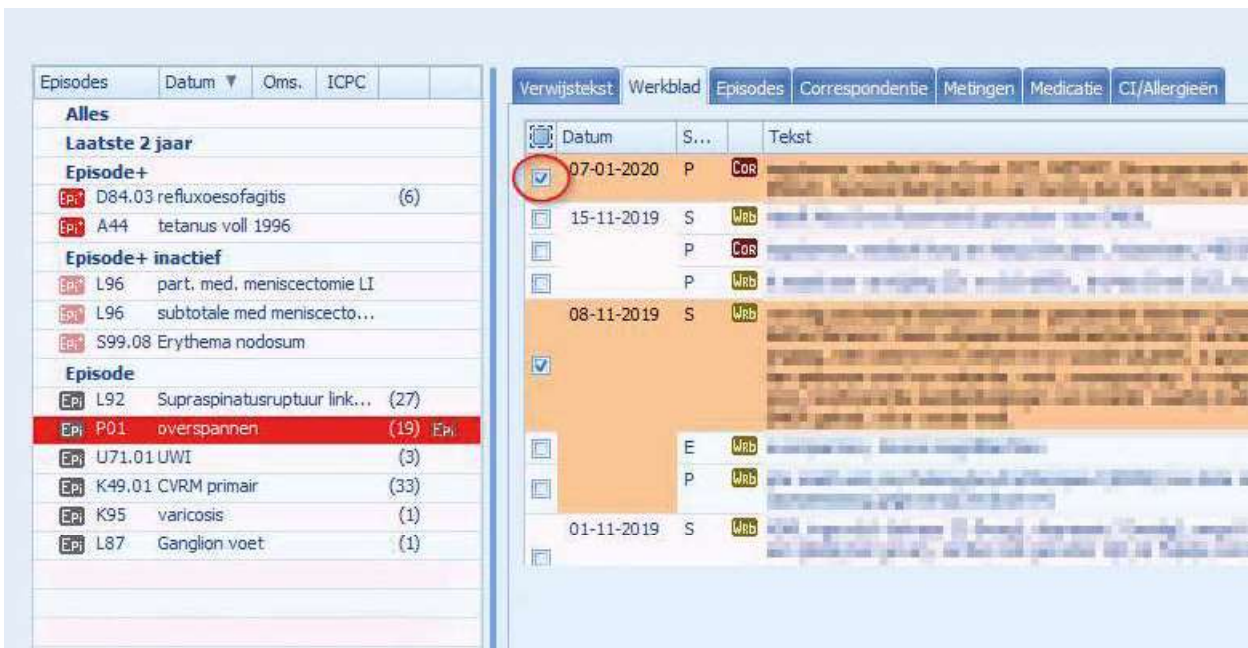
| Episodes | Datum ▼ | Oms. | ICPC |
|---|---|---|---|

Alles
Laatste 2 jaar
Episode+
EPi D84.03 refluxoesofagitis (6)
EPi A44 tetanus voll 1996
Episode+ inactief
EPi L96 part. med. meniscectomie LI
EPi L96 subtotale med meniscecto...
EPi S99.08 Erythema nodosum
Episode
EPi L92 Supraspinatusruptuur link... (27)
EPi P01 overspannen (19) EPi
EPi U71.01 UWI (3)
EPi K49.01 CVRM primair (33)
EPi K95 varicosis (1)
EPi L87 Ganglion voet (1)

Verwijstekst | Werkblad | Episodes | Correspondentie | Metingen | Medicatie | CI/Allergieën

| | Datum | S... | | Tekst |
|---|---|---|---|---|
| ☑ | 07-01-2020 | P | COR | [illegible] |
| ☐ | 15-11-2019 | S | WRB | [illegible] |
| ☐ | | P | COR | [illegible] |
| ☐ | | P | WRB | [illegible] |
| ☑ | 08-11-2019 | S | WRB | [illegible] |
| ☐ | | E | WRB | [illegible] |
| ☐ | | P | WRB | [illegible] |
| ☐ | 01-11-2019 | S | WRB | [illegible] |